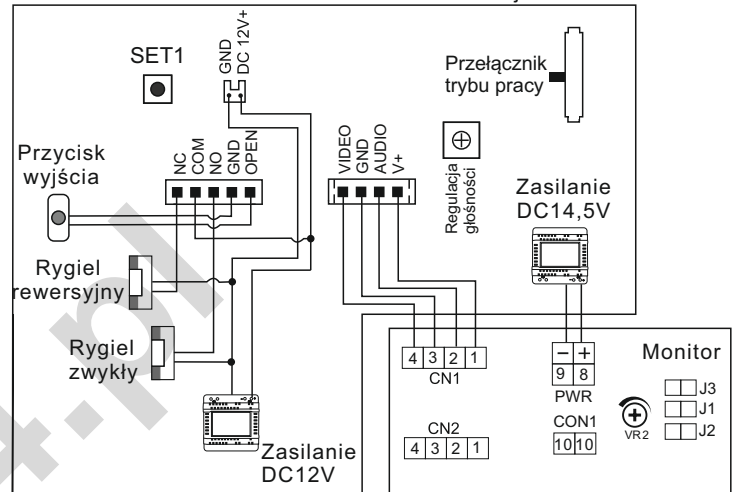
SET1

GND
DC 12V+

Przełącznik trybu pracy

Przycisk wyjścia

NC
COM
NO
GND
OPEN

VIDEO
GND
AUDIO
V+

Regulacja głośności

Zasilanie DC14,5V

Rygiel rewersyjny

Rygiel zwykły

Zasilanie DC12V

4 3 2 1
CN1

– +
9 8
PWR

Monitor

J3
J1
J2

VR2

CON1
10 10

CN2
4 3 2 1